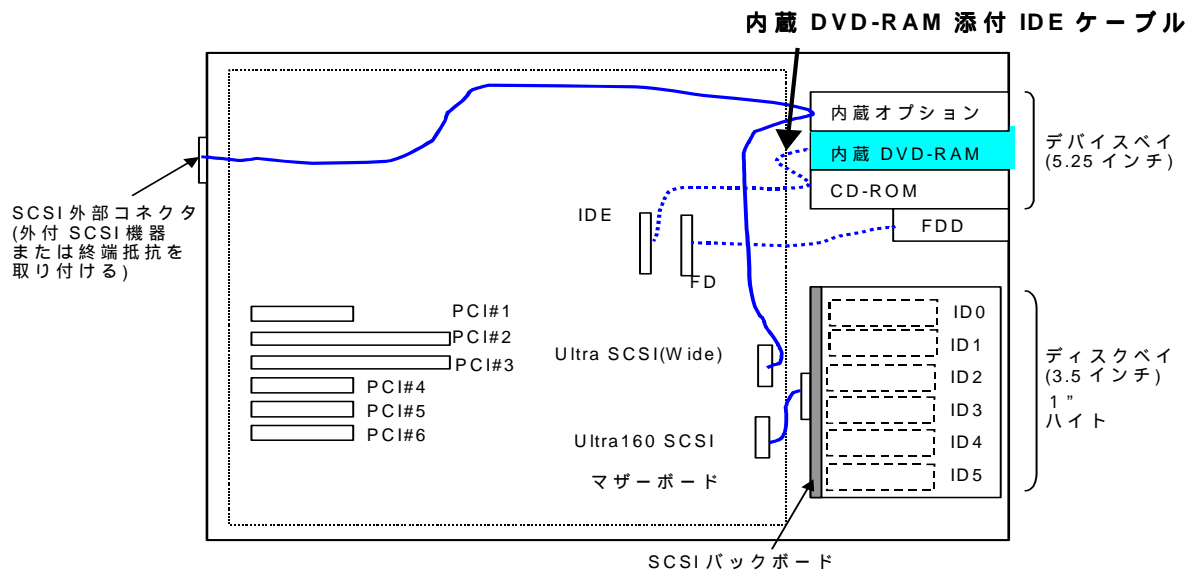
内蔵 DVD-RAM 添付 IDE ケーブル

内蔵オプション

内蔵 DVD-RAM

CD-ROM

デバイスベイ
(5.25 インチ)

FDD

SCSI 外部コネクタ
(外付 SCSI 機器
または終端抵抗を
取り付ける)

IDE

FD

PCI#1
PCI#2
PCI#3
PCI#4
PCI#5
PCI#6

Ultra SCSI(Wide)

Ultra160 SCSI

マザーボード

ID0
ID1
ID2
ID3
ID4
ID5

ディスクベイ
(3.5 インチ)
1"
ハイト

SCSI バックボード